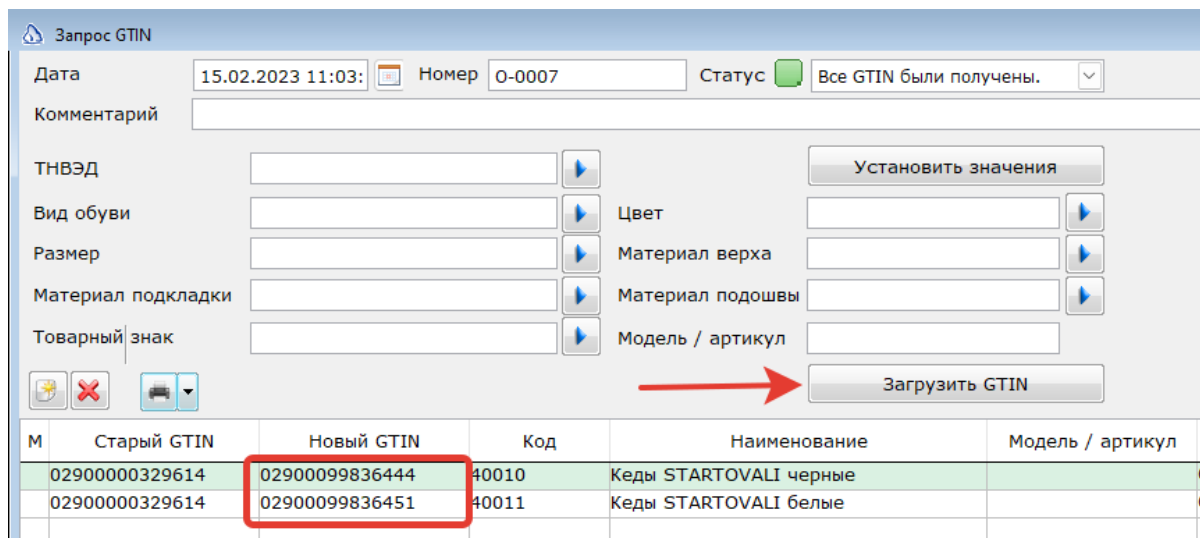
Запрос GTIN

Дата 15.02.2023 11:03: Номер О-0007 Статус Все GTIN были получены.

Комментарий

ТНВЭД

Установить значения

Вид обуви

Цвет

Размер

Материал верха

Материал подкладки

Материал подошвы

Товарный знак

Модель / артикул

Загрузить GTIN

| М | Старый GTIN | Новый GTIN | Код | Наименование | Модель / артикул |
|---|---|---|---|---|---|
| | 02900000329614 | 02900099836444 | 40010 | Кеды STARTOVALI черные | |
| | 02900000329614 | 02900099836451 | 40011 | Кеды STARTOVALI белые | |